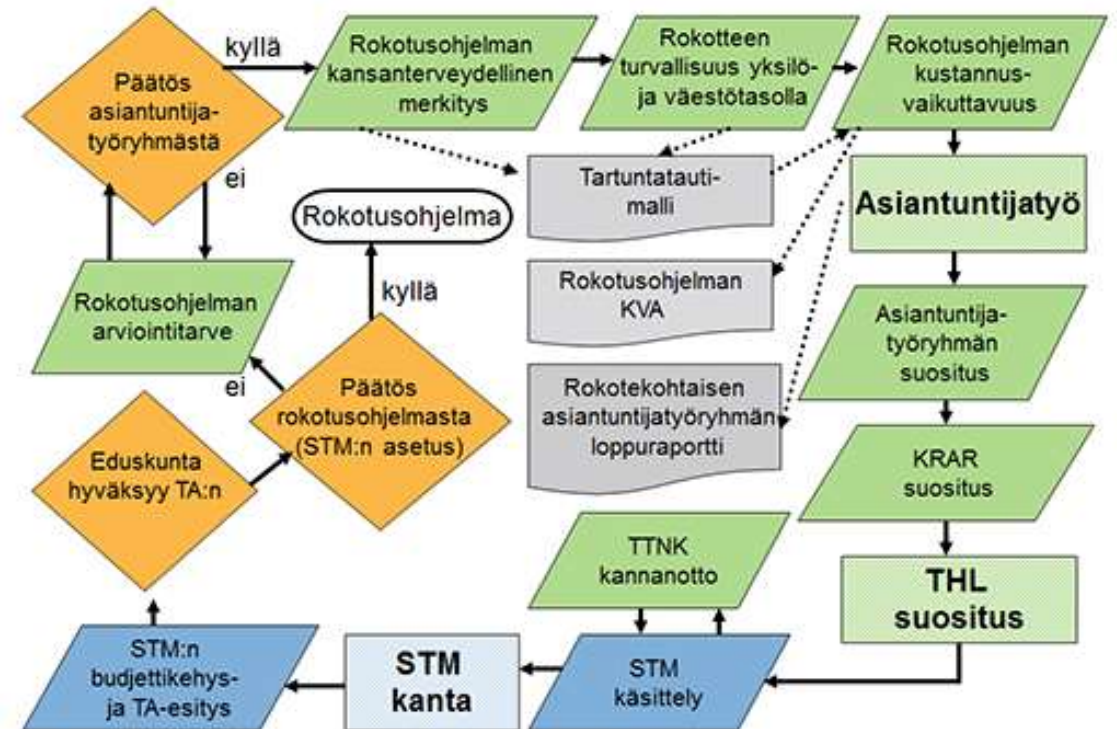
Päätös asiantuntija-työryhmästä

kyllä

Rokotusohjelman kansanterveydellinen merkitys

Rokotteen turvallisuus yksilö- ja väestötasolla

Rokotusohjelman kustannus-vaikuttavuus

ei

Tartuntatauti-malli

Rokotusohjelma

Asiantuntijatyö

Rokotusohjelman arviointitarve

kyllä

Rokotusohjelman KVA

Asiantuntija-työryhmän suositus

ei

Päätös rokotusohjelmasta (STM:n asetus)

Rokotekohtaisen asiantuntijatyöryhmän loppuraportti

Eduskunta hyväksyy TA:n

KRAR suositus

TTNK kannanotto

THL suositus

STM:n budjettikehys- ja TA-esitys

STM kanta

STM käsittely